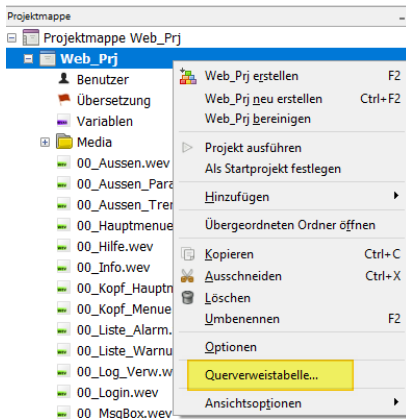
Projektmappe

Projektmappe Web_Prj
Web_Prj
Benutzer
Übersetzung
Variablen
Media
00_Aussen.wev
00_Aussen_Para
00_Aussen_Trer
00_Hauptmenue
00_Hilfe.wev
00_Info.wev
00_Kopf_Hauptn
00_Kopf_Menue
00_Liste_Alarm.
00_Liste_Warnu
00_Log_Verw.wev
00_Login.wev
00_MsgBox.wev

Web_Prj erstellen F2
Web_Prj neu erstellen Ctrl+F2
Web_Prj bereinigen
Projekt ausführen
Als Startprojekt festlegen
Hinzufügen
Übergeordneten Ordner öffnen
Kopieren Ctrl+C
Ausschneiden Ctrl+X
Löschen
Umbenennen F2
Optionen
Querverweistabelle...
Ansichtsoptionen